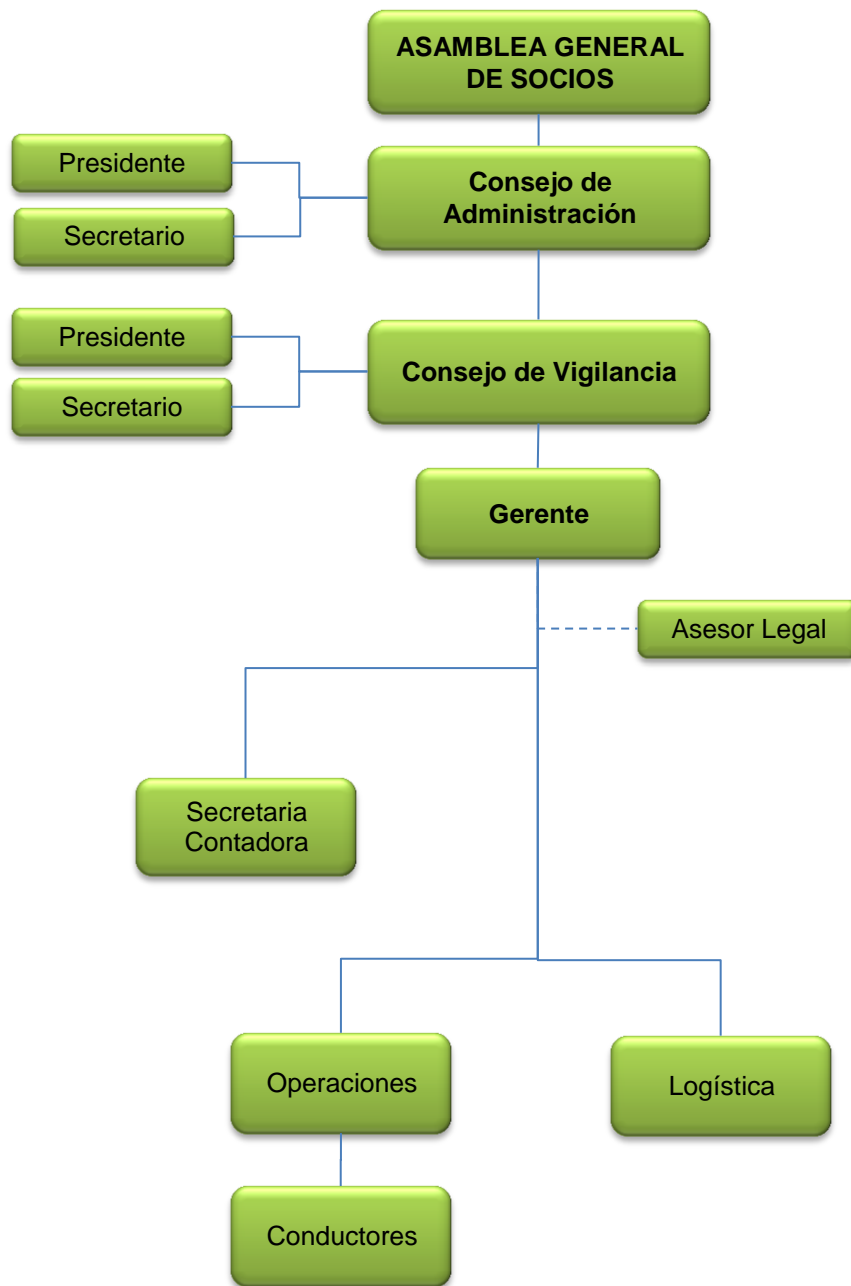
ASAMBLEA GENERAL DE SOCIOS

Presidente

Secretario

Consejo de Administración

Presidente

Secretario

Consejo de Vigilancia

Gerente

Asesor Legal

Secretaria Contadora

Operaciones

Logística

Conductores